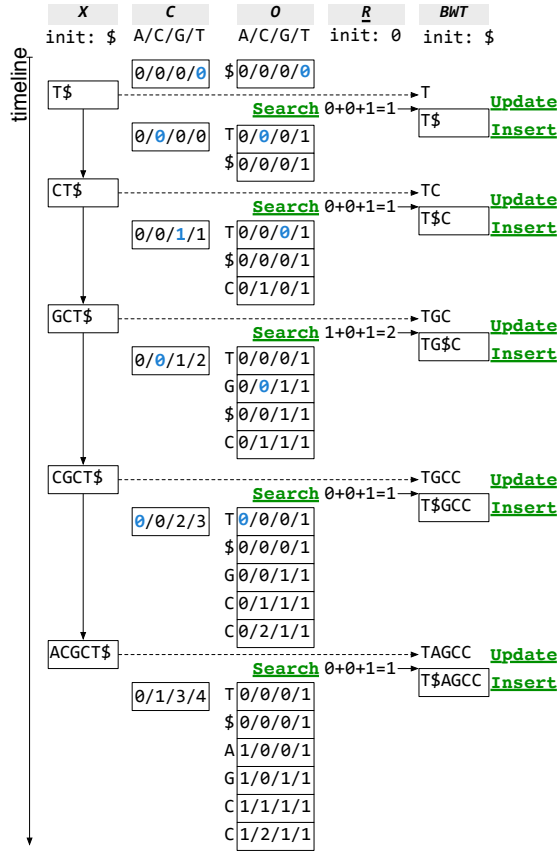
| X | C | O | R | BWT |
|---|---|---|---|---|
| init: \$ | A/C/G/T | A/C/G/T | init: 0 | init: \$ |

timeline

0/0/0/0

\$ 0/0/0/0

T\$

T

Search 0+0+1=1

T\$

Update

Insert

0/0/0/0

T 0/0/0/1
\$ 0/0/0/1

CT\$

TC

Search 0+0+1=1

T\$C

Update

Insert

0/0/1/1

T 0/0/0/1
\$ 0/0/0/1
C 0/1/0/1

GCT\$

TGC

Search 1+0+1=2

TG\$C

Update

Insert

0/0/1/2

T 0/0/0/1
G 0/0/1/1
\$ 0/0/1/1
C 0/1/1/1

CGCT\$

TGCC

Search 0+0+1=1

T\$GCC

Update

Insert

0/0/2/3

T 0/0/0/1
\$ 0/0/0/1
G 0/0/1/1
C 0/1/1/1
C 0/2/1/1

ACGCT\$

TAGCC

Search 0+0+1=1

T\$AGCC

Update

Insert

0/1/3/4

T 0/0/0/1
\$ 0/0/0/1
A 1/0/0/1
G 1/0/1/1
C 1/1/1/1
C 1/2/1/1